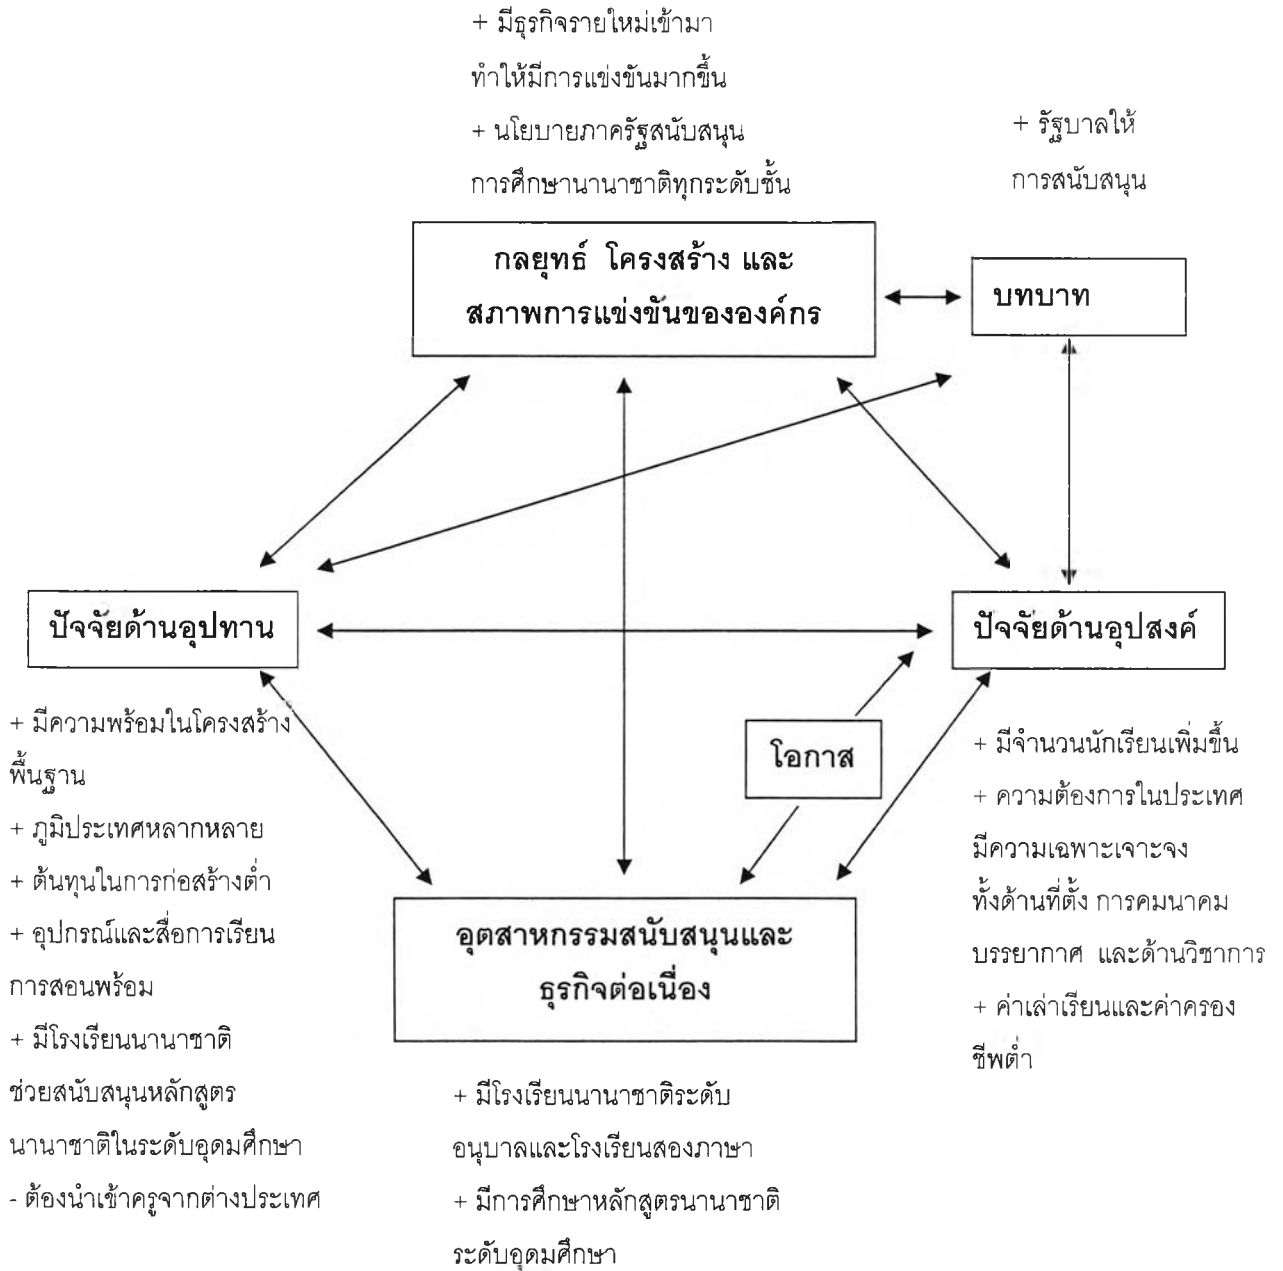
+ มีธุรกิจรายใหม่เข้ามา ทำให้มีการแข่งขันมากขึ้น

+ นโยบายภาครัฐสนับสนุน การศึกษานานาชาติทุกระดับชั้น

+ รัฐบาลให้ การสนับสนุน

กลยุทธ์ โครงสร้าง และ สภาพการแข่งขันขององค์กร

บทบาท

ปัจจัยด้านอุปทาน

ปัจจัยด้านอุปสงค์

+ มีความพร้อมในโครงสร้างพื้นฐาน

+ ภูมิประเทศหลากหลาย

+ ต้นทุนในการก่อสร้างต่ำ

+ อุปกรณ์และสื่อการเรียนการสอนพร้อม

+ มีโรงเรียนนานาชาติช่วยสนับสนุนหลักสูตรนานาชาติในระดับอุดมศึกษา

- ต้องนำเข้าครูจากต่างประเทศ

โอกาส

+ มีจำนวนนักเรียนเพิ่มขึ้น

+ ความต้องการในประเทศมีความเฉพาะเจาะจง ทั้งด้านที่ตั้ง การคมนาคม บรรยากาศ และด้านวิชาการ

+ ค่าเล่าเรียนและค่าครองชีพต่ำ

อุตสาหกรรมสนับสนุนและ ธุรกิจต่อเนื่อง

+ มีโรงเรียนนานาชาติระดับอนุบาลและโรงเรียนสองภาษา

+ มีการศึกษาหลักสูตรนานาชาติระดับอุดมศึกษา